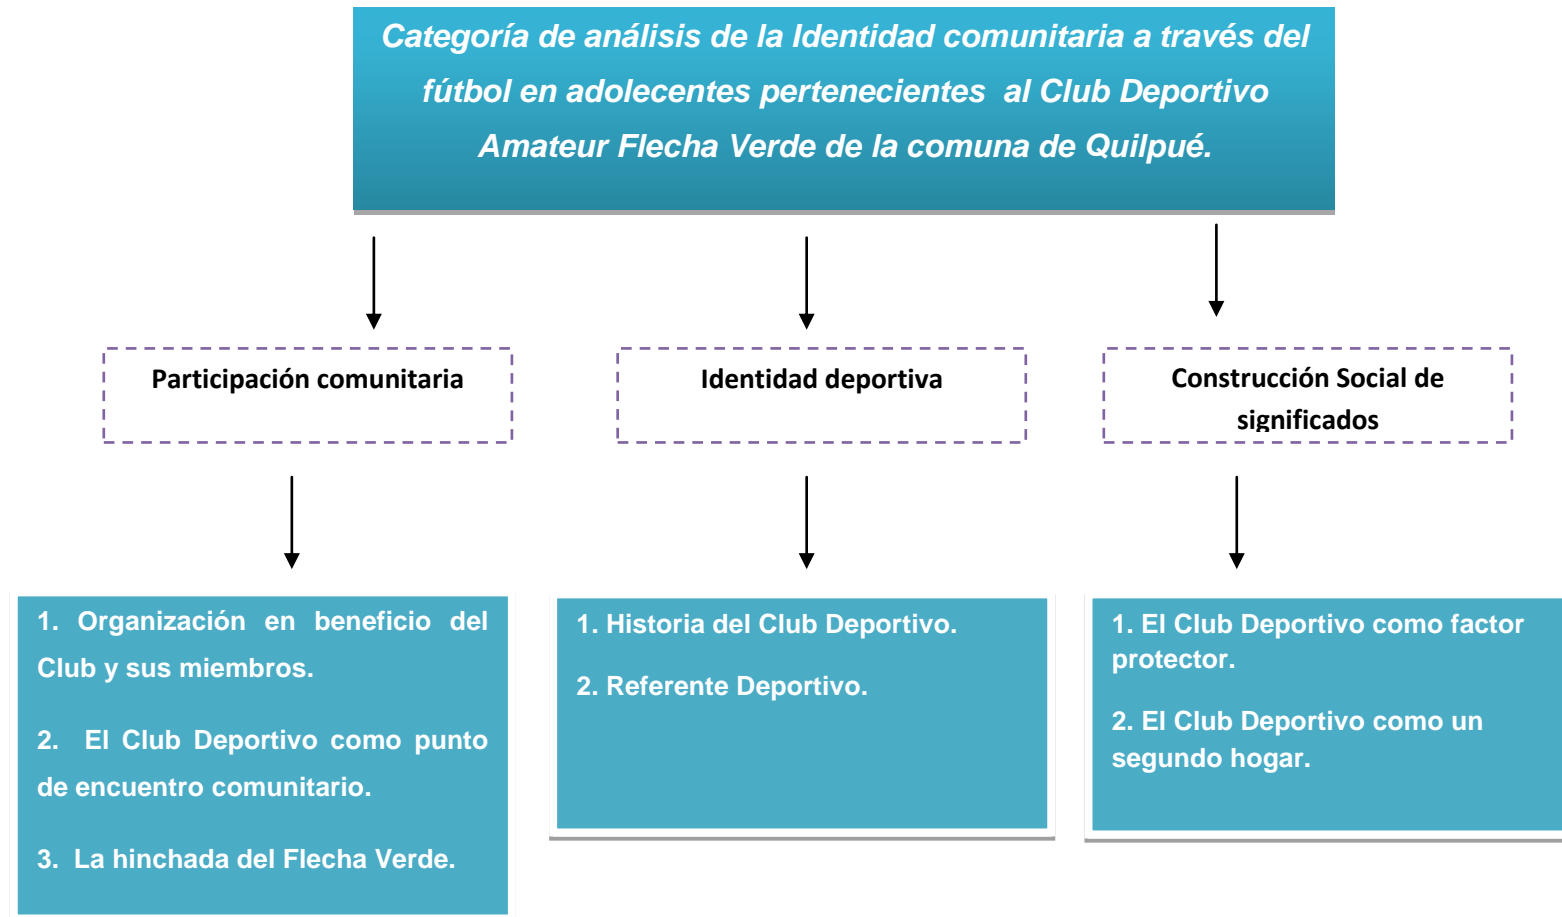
Categoría de análisis de la Identidad comunitaria a través del fútbol en adolecentes pertenecientes al Club Deportivo Amateur Flecha Verde de la comuna de Quilpué.

Participación comunitaria

Identidad deportiva

Construcción Social de significados

1. Organización en beneficio del Club y sus miembros.

2. El Club Deportivo como punto de encuentro comunitario.

3. La hinchada del Flecha Verde.

1. Historia del Club Deportivo.

2. Referente Deportivo.

1. El Club Deportivo como factor protector.

2. El Club Deportivo como un segundo hogar.